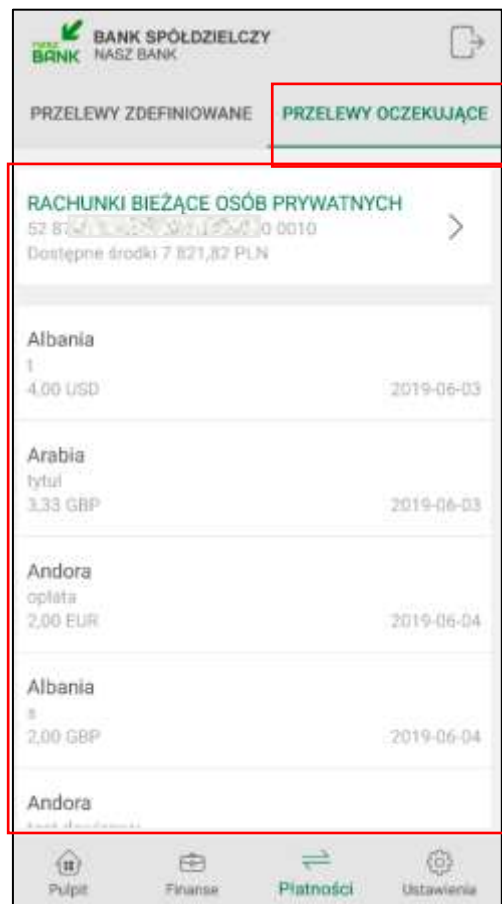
nasz BANK BANK SPÓŁDZIELCZY NASZ BANK

PRZELEWY ZDEFINIOWANE PRZELEWY OCZEKUJĄCE

RACHUNKI BIEŻĄCE OSÓB PRYWATNYCH
52 87 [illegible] 0 0010
Dostępne środki 7 821,82 PLN

Albania
t
4,00 USD 2019-06-03

Arabia
tytuł
3,33 GBP 2019-06-03

Andora
opłata
2,00 EUR 2019-06-04

Albania
s
2,00 GBP 2019-06-04

Andora
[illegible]

Pulpit Finanse Płatności Ustawienia